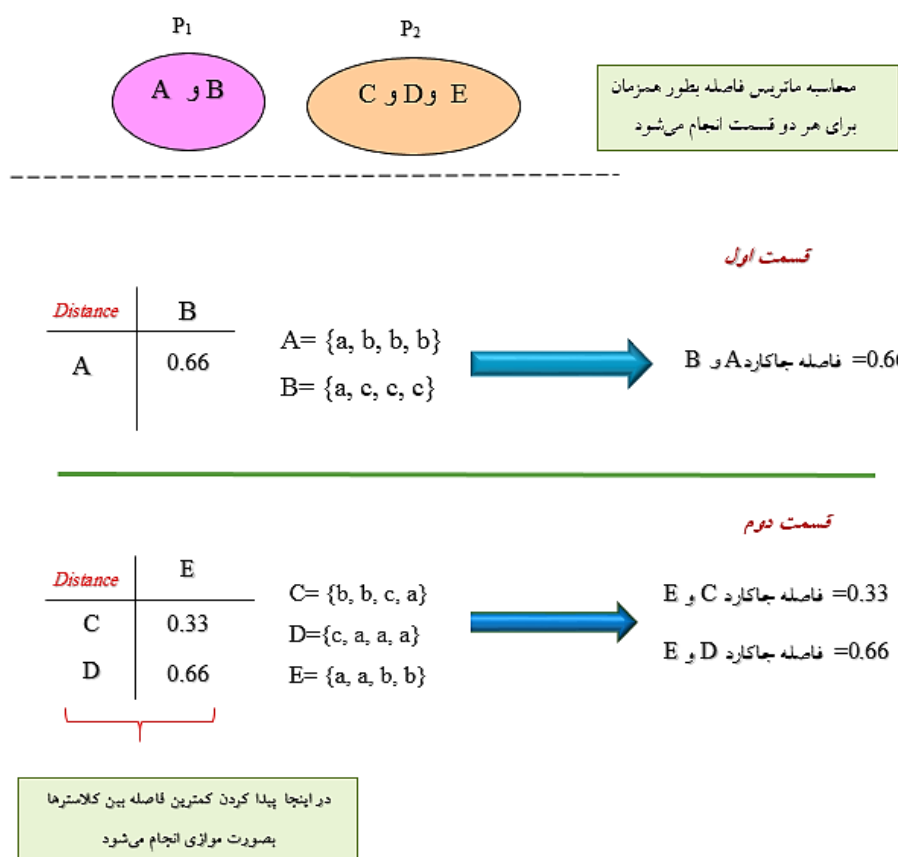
$P_1$

$P_2$

A و B

C و D و E

محاسبه ماتریس فاصله بطور همزمان برای هر دو قسمت انجام می‌شود

قسمت اول

| Distance | B |
|---|---|
| A | 0.66 |

A= {a, b, b, b}

B= {a, c, c, c}

فاصله جاکارد A و B =0.6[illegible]

قسمت دوم

| Distance | E |
|---|---|
| C | 0.33 |
| D | 0.66 |

C= {b, b, c, a}

D={c, a, a, a}

E= {a, a, b, b}

فاصله جاکارد C و E =0.33

فاصله جاکارد D و E =0.66

در اینجا پیدا کردن کمترین فاصله بین کلاسترها بصورت موازی انجام می‌شود